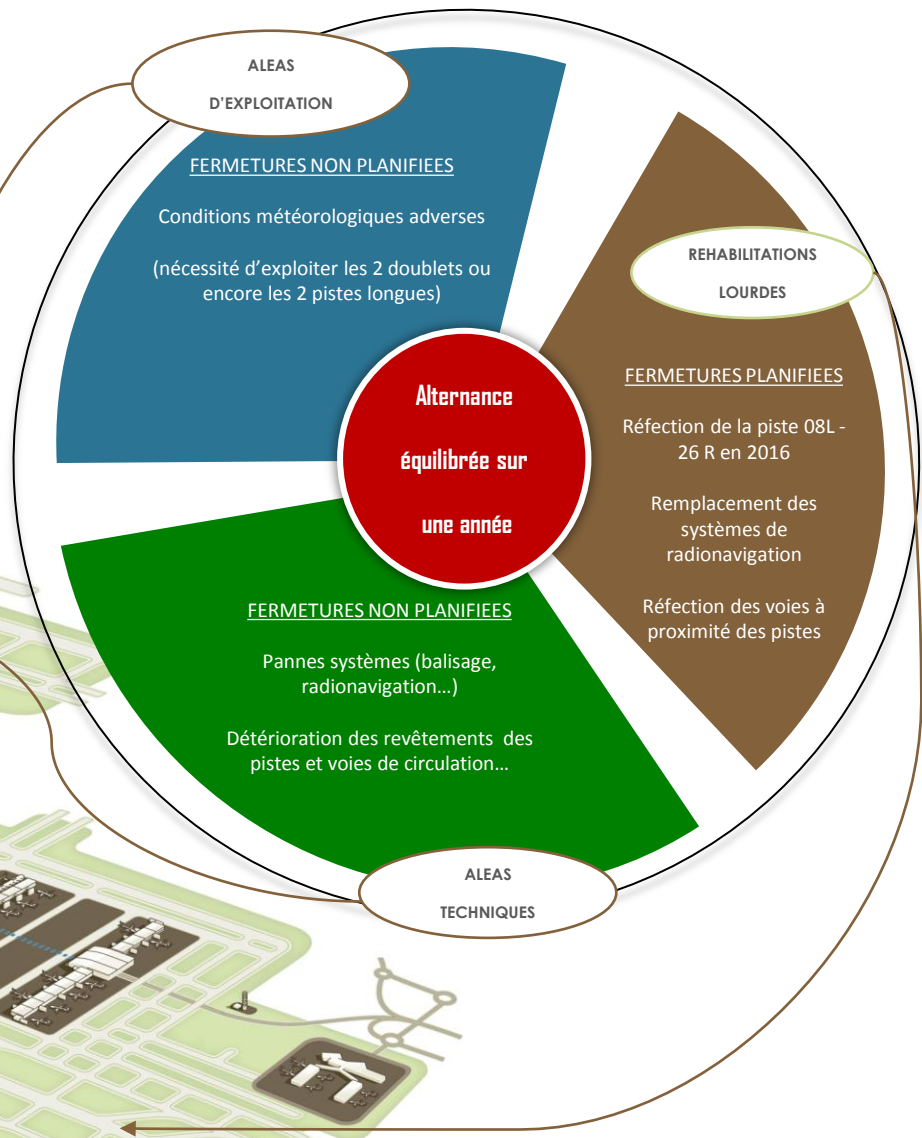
ALEAS D'EXPLOITATION

FERMETURES NON PLANIFIEES

Conditions météorologiques adverses

(nécessité d’exploiter les 2 doublets ou encore les 2 pistes longues)

REHABILITATIONS LOURDES

FERMETURES PLANIFIEES

Réfection de la piste 08L - 26 R en 2016

Remplacement des systèmes de radionavigation

Réfection des voies à proximité des pistes

Alternance équilibrée sur une année

FERMETURES NON PLANIFIEES

Pannes systèmes (balisage, radionavigation…)

Détérioration des revêtements des pistes et voies de circulation…

ALEAS TECHNIQUES